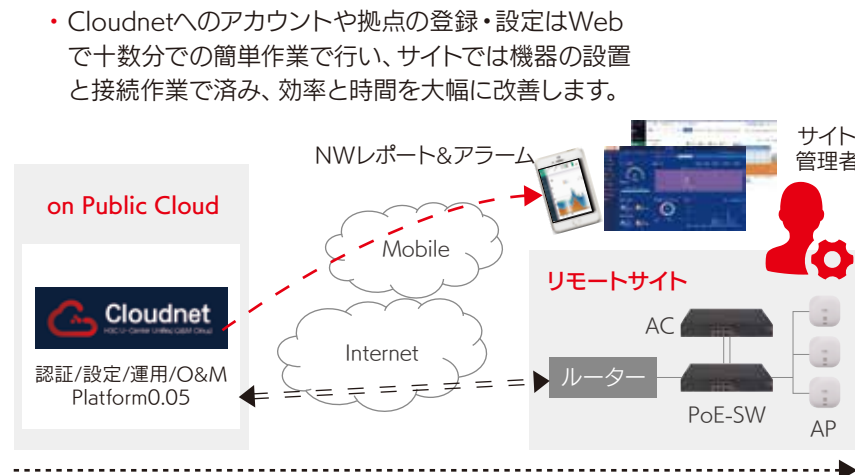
・Cloudnetへのアカウントや拠点の登録・設定はWebで十数分での簡単作業で行い、サイトでは機器の設置と接続作業で済み、効率と時間を大幅に改善します。

NWレポート&アラーム

サイト管理者

on Public Cloud

Mobile

リモートサイト

Cloudnet

H3C U-Center Unified O&M Cloud

AC

Internet

認証/設定/運用/O&M Platform0.05

ルーター

PoE-SW

AP